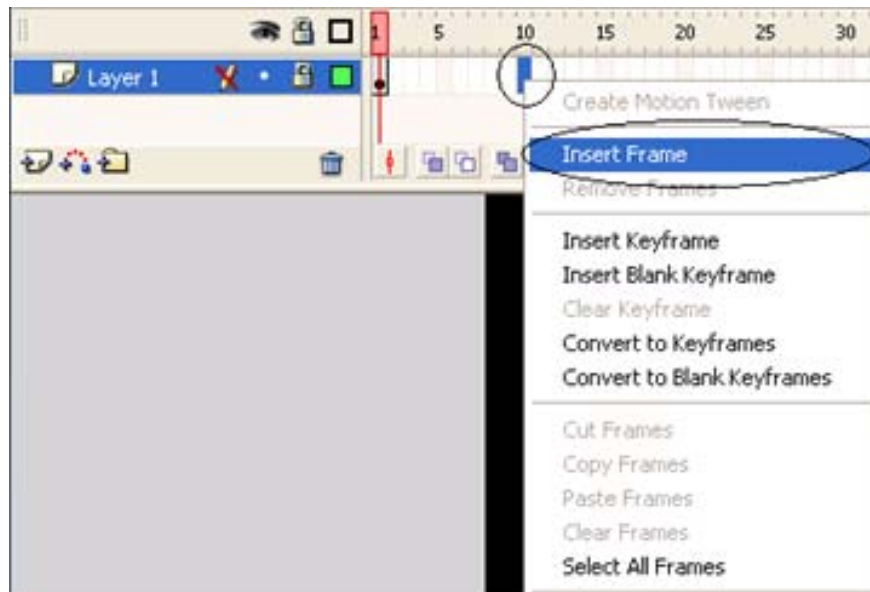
1 5 10 15 20 25 30

Layer 1

Create Motion Tween

Insert Frame

Remove Frames

Insert Keyframe

Insert Blank Keyframe

Clear Keyframe

Convert to Keyframes

Convert to Blank Keyframes

Cut Frames

Copy Frames

Paste Frames

Clear Frames

Select All Frames